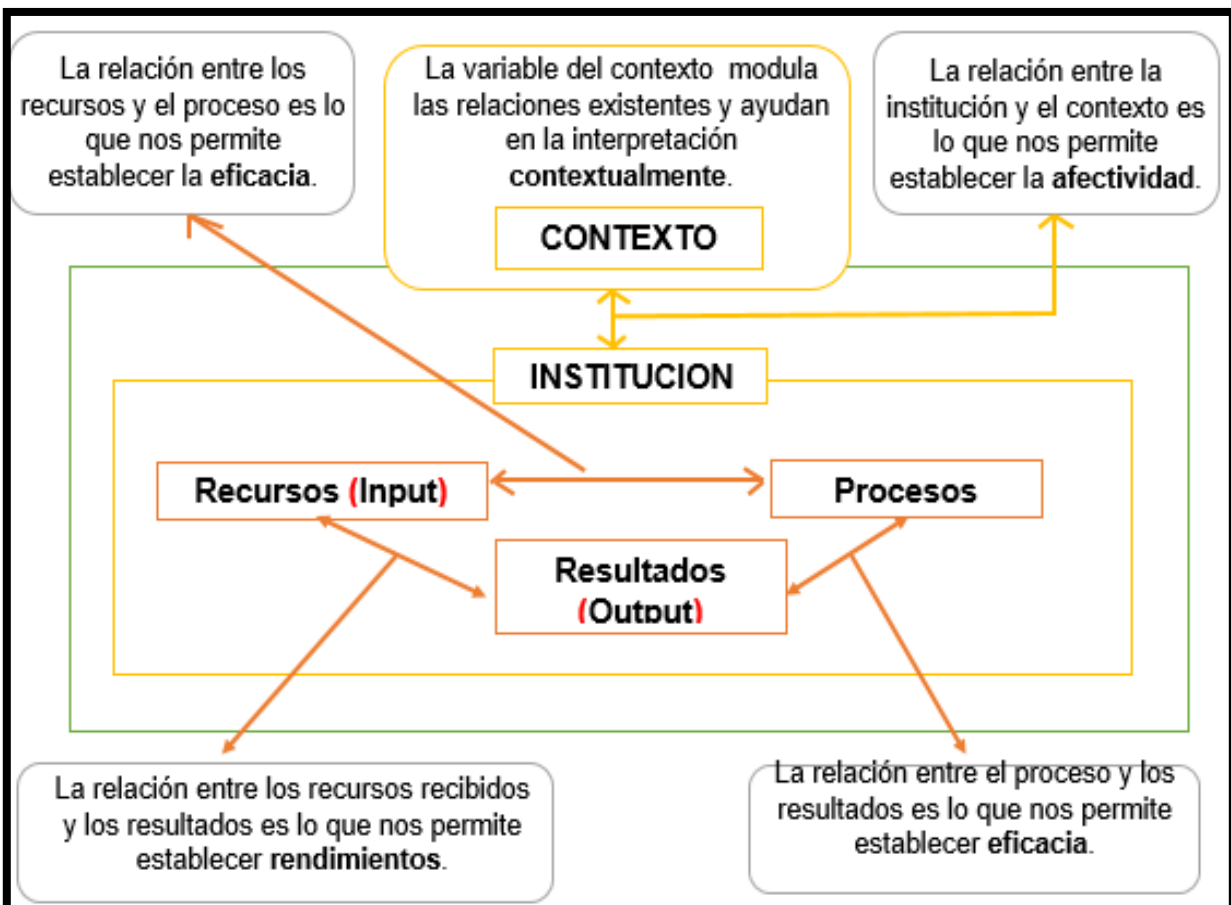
La relación entre los recursos y el proceso es lo que nos permite establecer la **eficacia**.

La variable del contexto modula las relaciones existentes y ayudan en la interpretación **contextualmente**.

CONTEXTO

La relación entre la institución y el contexto es lo que nos permite establecer la **afectividad**.

INSTITUCION

Recursos (Input)

Procesos

Resultados (Output)

La relación entre los recursos recibidos y los resultados es lo que nos permite establecer **rendimientos**.

La relación entre el proceso y los resultados es lo que nos permite establecer **eficacia**.